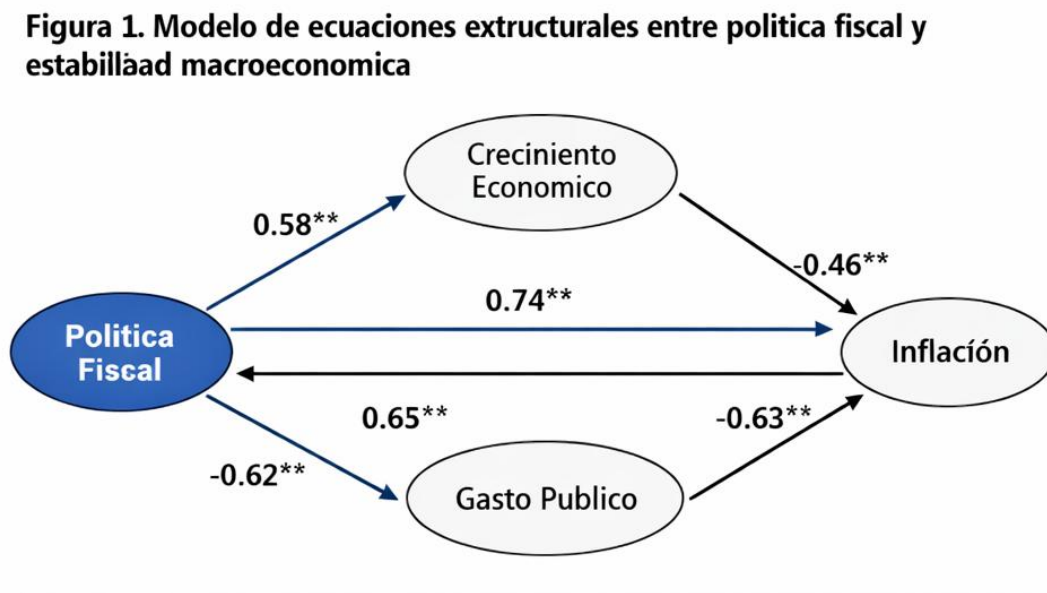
Figura 1. Modelo de ecuaciones extructurales entre politica fiscal y estabillaad macroeconomica

Crecimiento Economico

0.58**

-0.46**

0.74**

Politica Fiscal

Inflación

0.65**

-0.63**

-0.62**

Gasto Publico